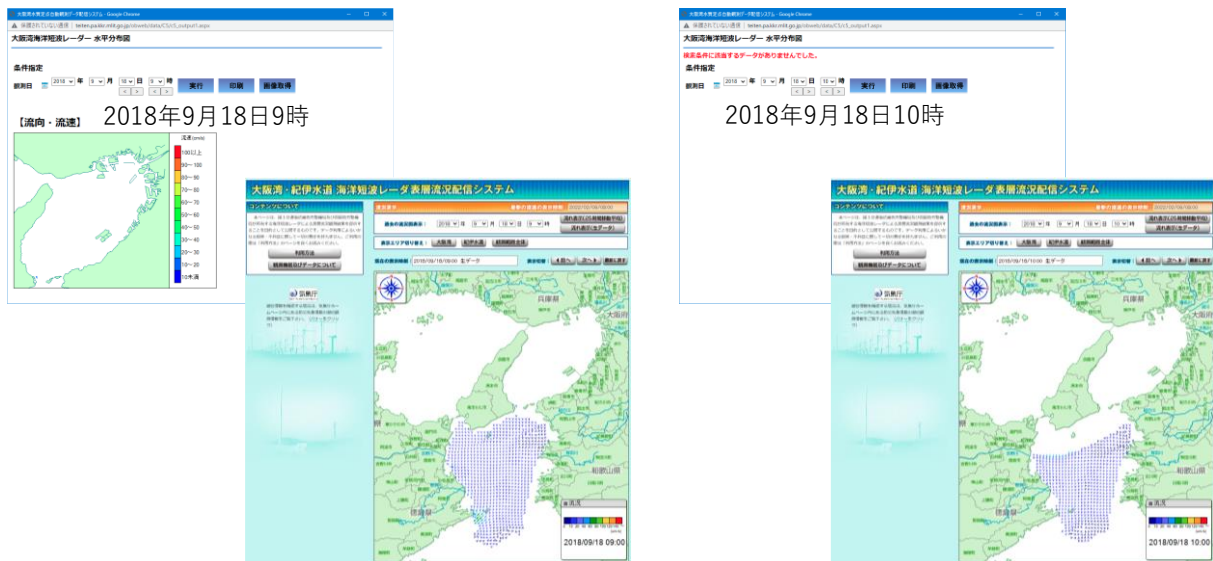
大阪湾海洋短波レーダー 水平分布図

条件指定

観測日 2018 年 9 月 18 日 9 時

実行 印刷 画像取得

2018年9月18日9時

【流向・流速】

流速(cm/s)
100以上
80～100
60～80
50～60
40～50
30～40
20～30
10～20
10未満

大阪湾・紀伊水道 海洋短波レーダ表層流況配信システム

コンテンツについて

利用方法

観測機器説明データについて

海上保安庁

表示エリア切り替え： 大阪湾 紀伊水道 紀伊水道全体

兵庫県

大阪府

和歌山県

徳島県

2018/09/18 09:00

大阪湾海洋短波レーダー 水平分布図

検索条件に該当するデータがありませんでした。

条件指定

観測日 2018 年 9 月 18 日 10 時

実行 印刷 画像取得

2018年9月18日10時

大阪湾・紀伊水道 海洋短波レーダ表層流況配信システム

コンテンツについて

利用方法

観測機器説明データについて

海上保安庁

表示エリア切り替え： 大阪湾 紀伊水道 紀伊水道全体

兵庫県

和歌山県

徳島県

2018/09/18 10:00